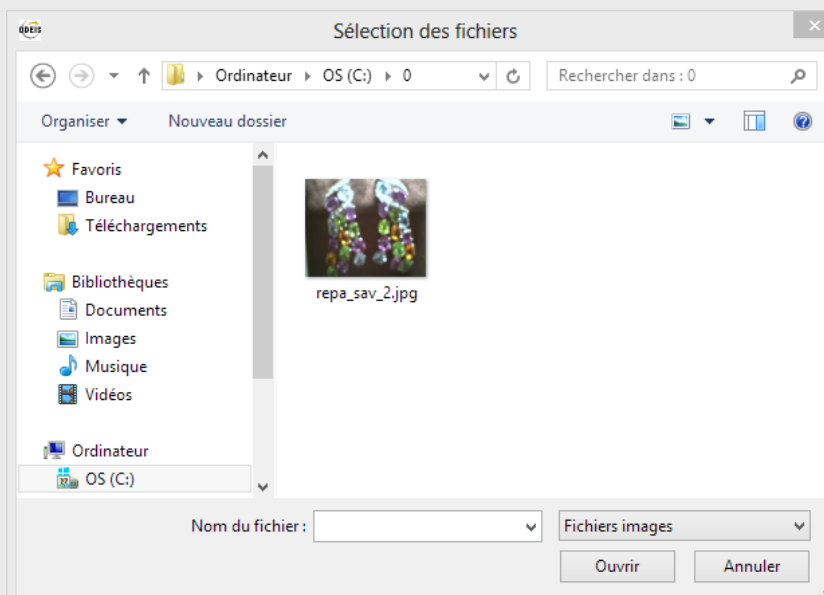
ODEIS

Sélection des fichiers

Ordinateur ▸ OS (C:) ▸ 0

Rechercher dans : 0

Organiser ▾

Nouveau dossier

Favoris

Bureau

Téléchargements

Bibliothèques

Documents

Images

Musique

Vidéos

Ordinateur

OS (C:)

repa_sav_2.jpg

Nom du fichier :

Fichiers images

Ouvrir

Annuler